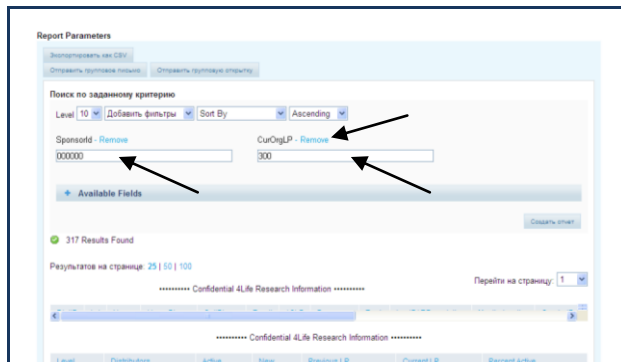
Report Parameters

Экспортировать как CSV

Отправить групповое письмо

Отправить групповую открытку

Поиск по заданному критерию

Level 10 Добавить фильтры Sort By Ascending

SponsorId - Remove

000000

CurOrgLP - Remove

300

+ Available Fields

Создать отчет

317 Results Found

Результатов на странице: 25 | 50 | 100

Перейти на страницу: 1

•••••••••• Confidential 4Life Research Information ••••••••••

•••••••••• Confidential 4Life Research Information ••••••••••

Level Distributors Active New Previous LP Current LP Percent Active